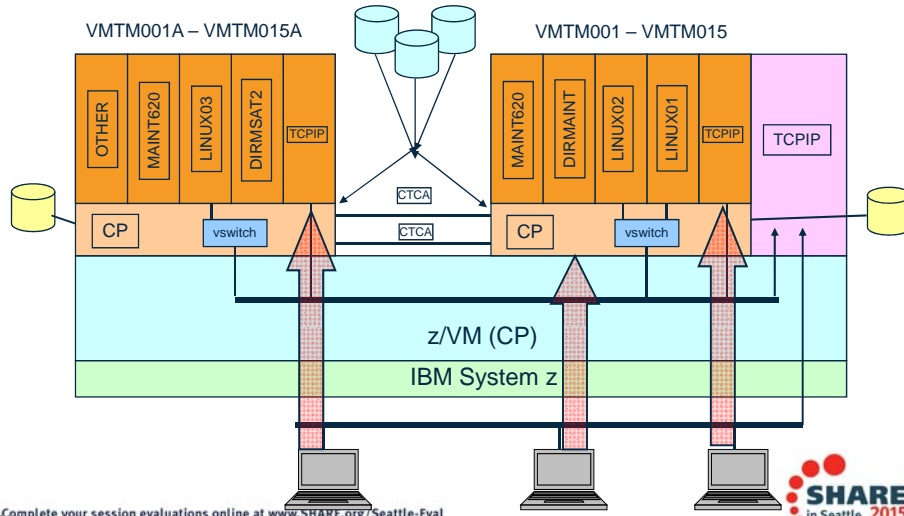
VMTM001A – VMTM015A

VMTM001 – VMTM015

OTHER

MAINT620

LINUX03

DIRMSAT2

TCPIP

MAINT620

DIRMAINT

LINUX02

LINUX01

TCPIP

TCPIP

CTCA

CTCA

CP

vswitch

CP

vswitch

z/VM (CP)

IBM System z

Complete your session evaluations online at www.SHARE.org/Seattle-Eval

SHARE in Seattle 2015